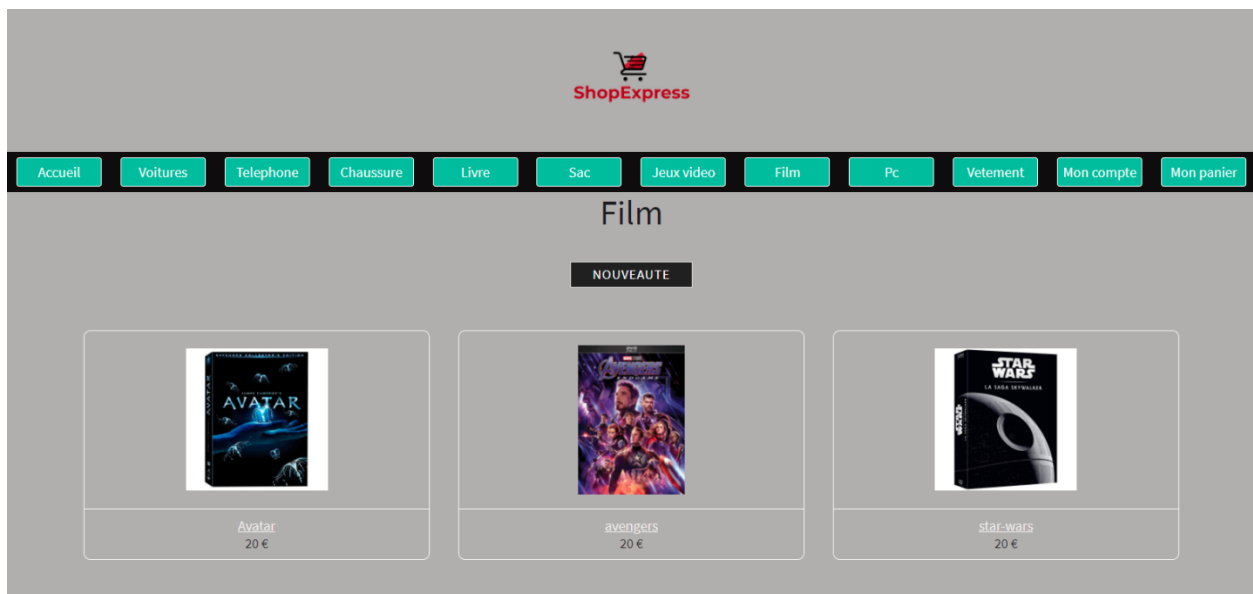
ShopExpress

Accueil Voitures Telephone Chaussure Livre Sac Jeux video Film Pc Vetement Mon compte Mon panier

Film

NOUVEAUTE

AVATAR

Avatar
20 €

avengers
20 €

STAR WARS
LA SAGA SKYWALKER

star-wars
20 €